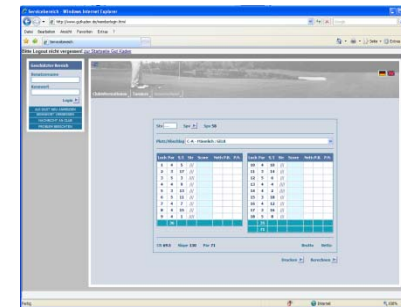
Servicebereich - Windows Internet Explorer

http://www.golfsaiten.de/handicaprechner.html

Datei Bearbeiten Ansicht Favoriten Extras ?

Servicebereich

Bitte Logout nicht vergessen! zur Startseite Golf Kaden

Geschützter Bereich

Benutzername

Kennwort

Login

Platz/Abschlag C.K. Herren - rot

| Loch | Par | S.T. | Str. | Score | Netto | P.B. | P.N. |
|---|---|---|---|---|---|---|---|
| 1 | 4 | 5 | | | | | |
| 2 | 3 | 17 | | | | | |
| 3 | 5 | 3 | | | | | |
| 4 | 4 | 9 | | | | | |
| 5 | 4 | 13 | | | | | |
| 6 | 3 | 15 | | | | | |
| 7 | 4 | 1 | | | | | |
| 8 | 4 | 11 | | | | | |
| 9 | 5 | 7 | | | | | |

| Loch | Par | S.T. | Str. | Score | Netto | P.B. | P.N. |
|---|---|---|---|---|---|---|---|
| 10 | 4 | 10 | | | | | |
| 11 | 3 | 18 | | | | | |
| 12 | 5 | 4 | | | | | |
| 13 | 4 | 8 | | | | | |
| 14 | 4 | 14 | | | | | |
| 15 | 4 | 12 | | | | | |
| 16 | 3 | 16 | | | | | |
| 17 | 4 | 2 | | | | | |
| 18 | 5 | 6 | | | | | |

CR 69.6 Slope 126 Par 71

Brutto Netto

Drucken Berechnen

Fertig Internet 100%